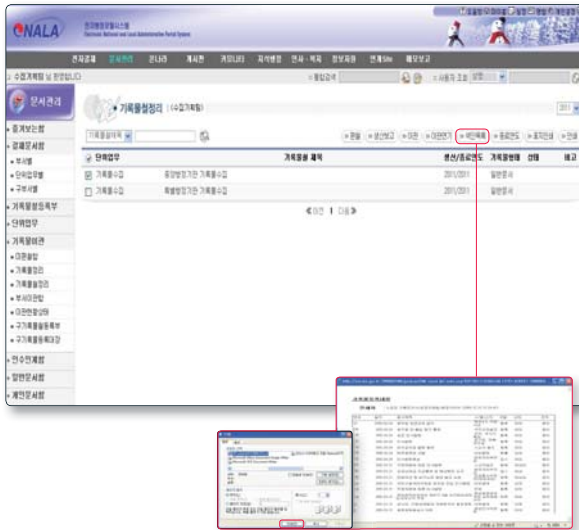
NALA

전자행정포털시스템
Electronic National and Local Administrative Portal System

전자결재 문서관리 온나라 게시판 커뮤니티 자치행정 인사·복지 정보자료 연계Site 메모보고

수정계획 님 환영합니다

문서관리

기록물철정리 (수집기록팀)

| 단위업무 | 기록물철 제목 | 생산/종료연도 | 기록물형태 | 상태 | 비고 |
|---|---|---|---|---|---|
| 기록물수집 | 중앙행정기관 기록물수집 | 2011/2011 | 일반문서 | | |
| 기록물수집 | 특별행정기관 기록물수집 | 2011/2011 | 일반문서 | | |

이전 1 다음

중계보관함
결재문서함
부서별
단위업무별
구분서별
기록물철등록부
단위업무
기록물이관
이관출입
기록물정리
기록물정리
부서이관함
이관현황관리
구기록물등록부
구기록물등록대장
인수인계함
일반문서함
개인문서함

색인목록